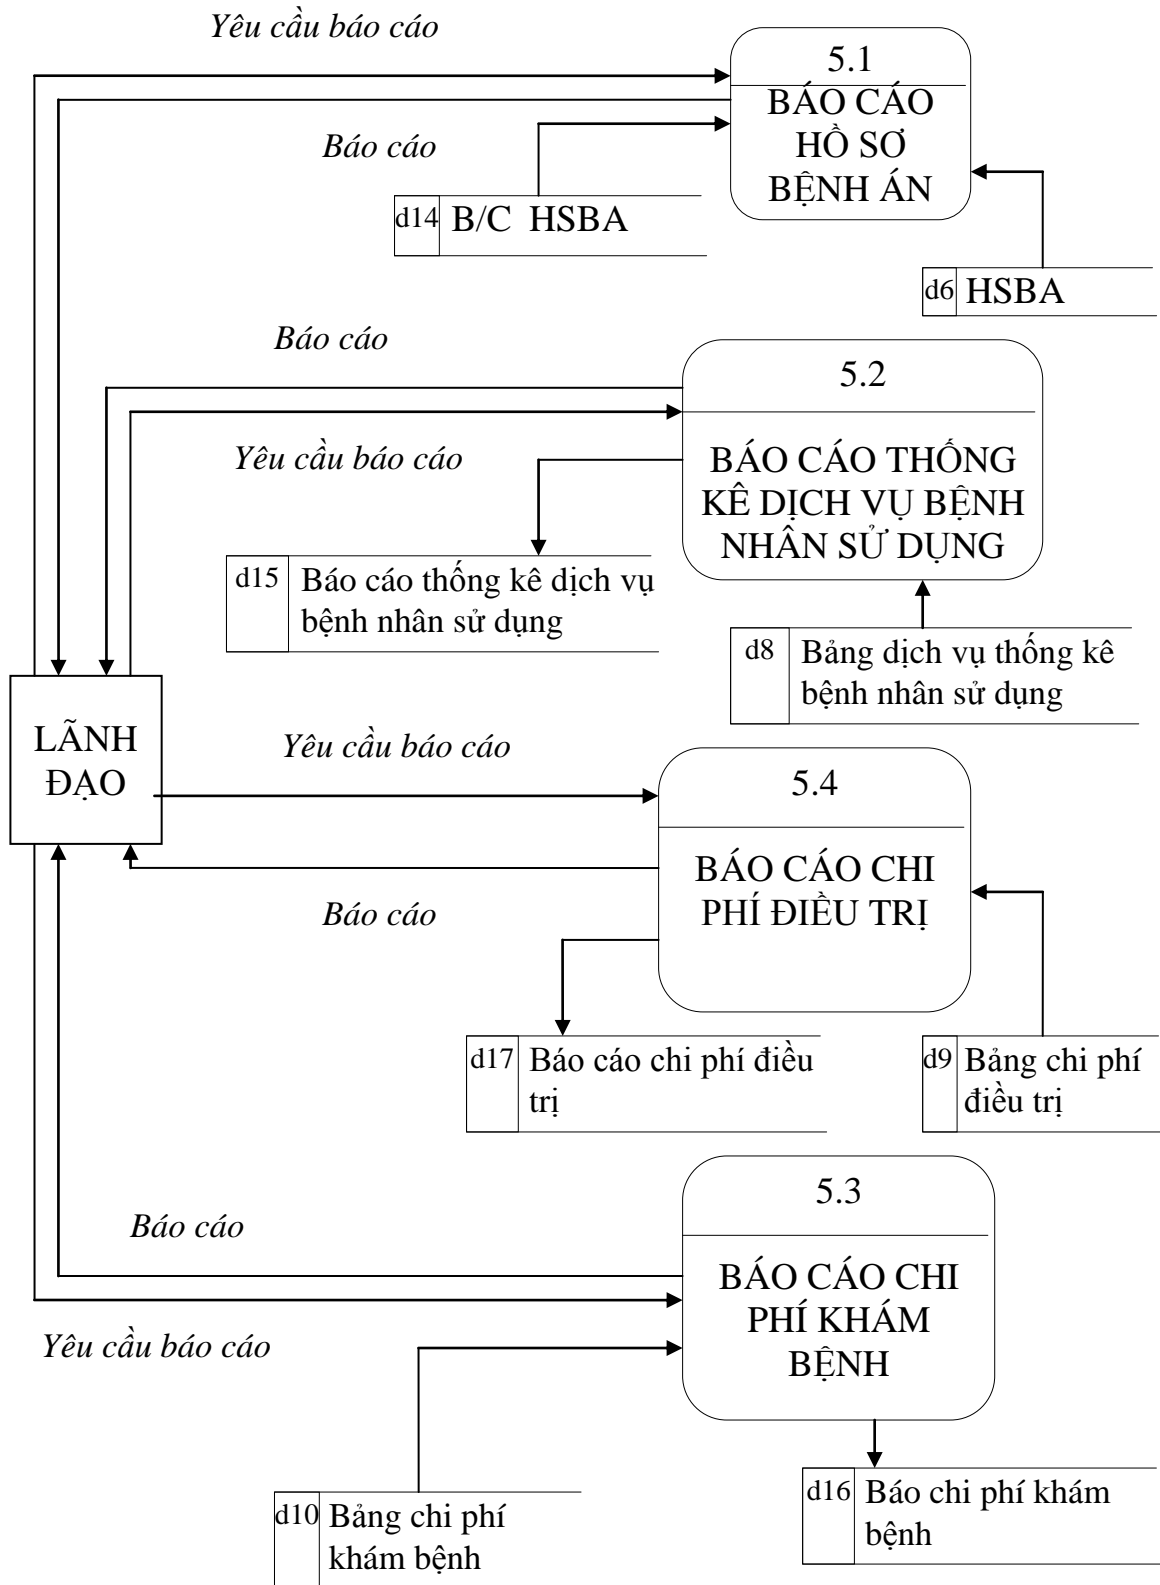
Yêu cầu báo cáo

5.1
BÁO CÁO HỒ SƠ BỆNH ÁN

Báo cáo

d14 B/C HSBA

d6 HSBA

Báo cáo

5.2
BÁO CÁO THỐNG KÊ DỊCH VỤ BỆNH NHÂN SỬ DỤNG

Yêu cầu báo cáo

d15 Báo cáo thống kê dịch vụ bệnh nhân sử dụng

d8 Bảng dịch vụ thống kê bệnh nhân sử dụng

LÃNH ĐẠO

Yêu cầu báo cáo

5.4
BÁO CÁO CHI PHÍ ĐIỀU TRỊ

Báo cáo

d17 Báo cáo chi phí điều trị

d9 Bảng chi phí điều trị

5.3
BÁO CÁO CHI PHÍ KHÁM BỆNH

Báo cáo

Yêu cầu báo cáo

d10 Bảng chi phí khám bệnh

d16 Báo chi phí khám bệnh